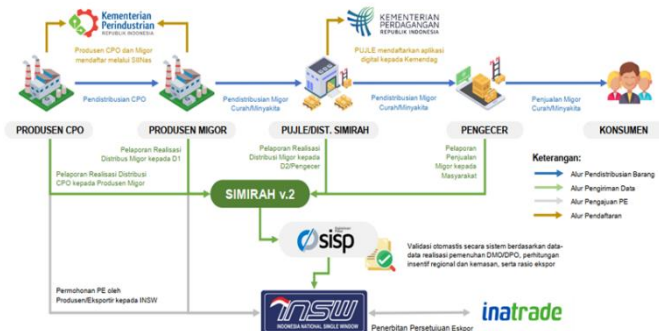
Kementerian Perindustrian
REPUBLIK INDONESIA

Produsen CPO dan Migor mendaftar melalui SIINas

KEMENTERIAN PERDAGANGAN
REPUBLIK INDONESIA

PUJLE mendaftarkan aplikasi digital kepada Kemendag

Pendistribusian CPO

Pendistribusian Migor Curah/Minyakita

Pendistribusian Migor Curah/Minyakita

Penjualan Migor Curah/Minyakita

PRODUSEN CPO

PRODUSEN MIGOR

PUJLE/DIST. SIMIRAH

PENGECER

KONSUMEN

Pelaporan Realisasi Distribus Migor kepada D1

Pelaporan Realisasi Distribusi CPO kepada Produsen Migor

Pelaporan Realisasi Distribusi Migor kepada D2/Pengecer

Pelaporan Penjualan Migor kepada Masyarakat

Keterangan:
Alur Pendistribusian Barang
Alur Pengiriman Data
Alur Pengajuan PE
Alur Pendaftaran

SIMIRAH v.2

sisp

Validasi otomatis secara sistem berdasarkan data-data realisasi pemenuhan DMO/DPO, perhitungan insentif regional dan kemasan, serta rasio ekspor

Permohonan PE oleh Produsen/Eksportir kepada INSW

INSW
INDONESIA NATIONAL SINGLE WINDOW

Penerbitan Persetujuan Ekspor

inatrade